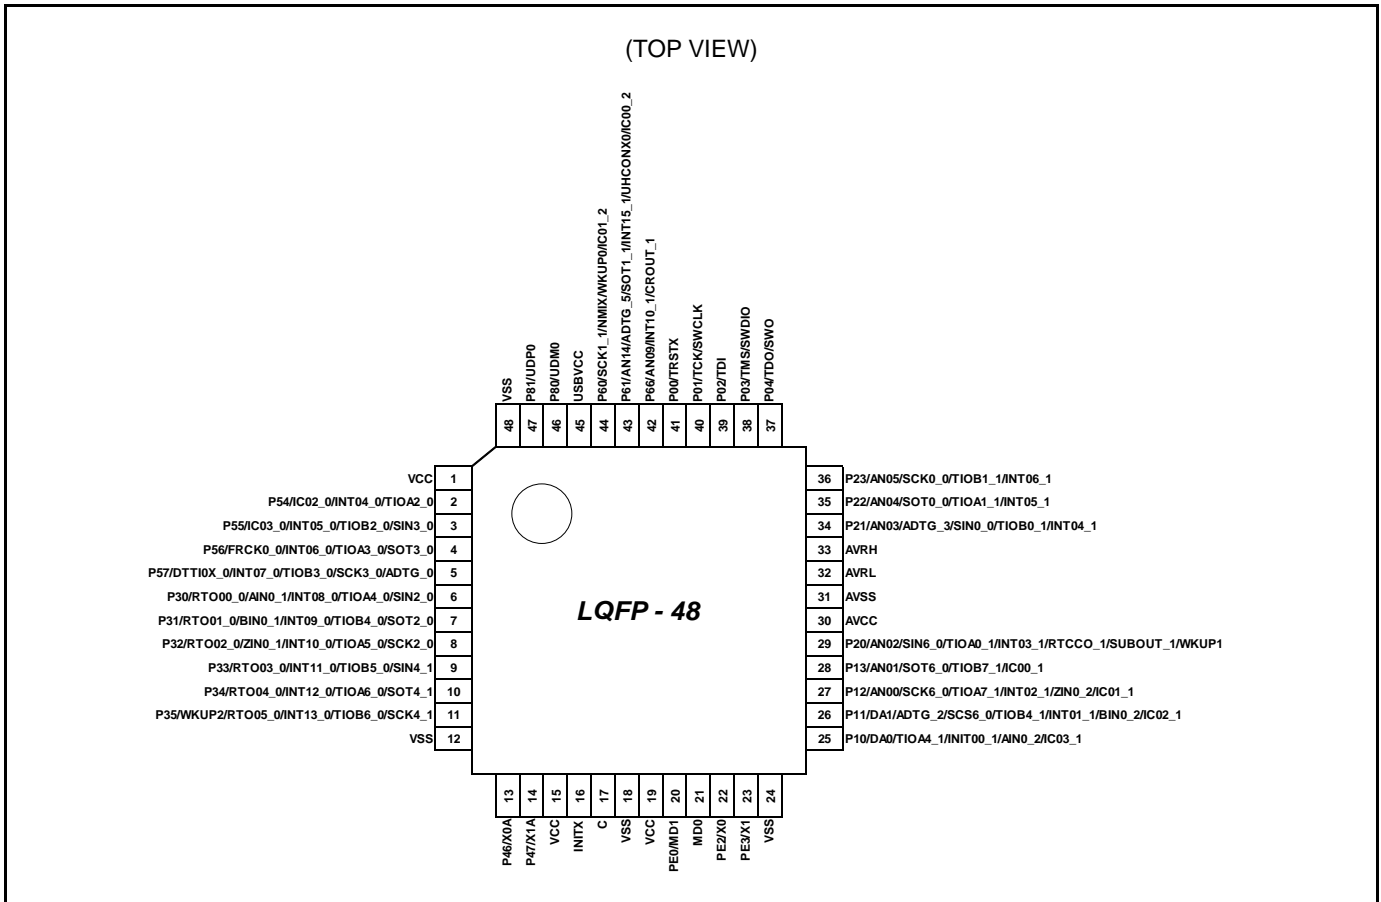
(TOP VIEW)

VSS 48
P81/UDP0 47
P80/UDM0 46
USBVCC 45
P60/SCK1_1/NMIX/WKUP0/IC01_2 44
P61/AN14/ADTG_5/SOT1_1/INT15_1/UHCONX0/IC00_2 43
P66/AN09/INT10_1/CROUT_1 42
P00/TRSTX 41
P01/TCK/SWCLK 40
P02/TDI 39
P03/TMS/SWDIO 38
P04/TDO/SWO 37

VCC 1
P54/IC02_0/INT04_0/TIOA2_0 2
P55/IC03_0/INT05_0/TIOB2_0/SIN3_0 3
P56/FRCK0_0/INT06_0/TIOA3_0/SOT3_0 4
P57/DTTI0X_0/INT07_0/TIOB3_0/SCK3_0/ADTG_0 5
P30/RTO00_0/AIN0_1/INT08_0/TIOA4_0/SIN2_0 6
P31/RTO01_0/BIN0_1/INT09_0/TIOB4_0/SOT2_0 7
P32/RTO02_0/ZIN0_1/INT10_0/TIOA5_0/SCK2_0 8
P33/RTO03_0/INT11_0/TIOB5_0/SIN4_1 9
P34/RTO04_0/INT12_0/TIOA6_0/SOT4_1 10
P35/WKUP2/RTO05_0/INT13_0/TIOB6_0/SCK4_1 11
VSS 12

LQFP - 48

36 P23/AN05/SCK0_0/TIOB1_1/INT06_1
35 P22/AN04/SOT0_0/TIOA1_1/INT05_1
34 P21/AN03/ADTG_3/SIN0_0/TIOB0_1/INT04_1
33 AVRH
32 AVRL
31 AVSS
30 AVCC
29 P20/AN02/SIN6_0/TIOA0_1/INT03_1/RTCCO_1/SUBOUT_1/WKUP1
28 P13/AN01/SOT6_0/TIOB7_1/IC00_1
27 P12/AN00/SCK6_0/TIOA7_1/INT02_1/ZIN0_2/IC01_1
26 P11/DA1/ADTG_2/SCS6_0/TIOB4_1/INT01_1/BIN0_2/IC02_1
25 P10/DA0/TIOA4_1/INIT00_1/AIN0_2/IC03_1

13 P46/X0A
14 P47/X1A
15 VCC
16 INITX
17 C
18 VSS
19 VCC
20 PE0/MD1
21 MD0
22 PE2/X0
23 PE3/X1
24 VSS